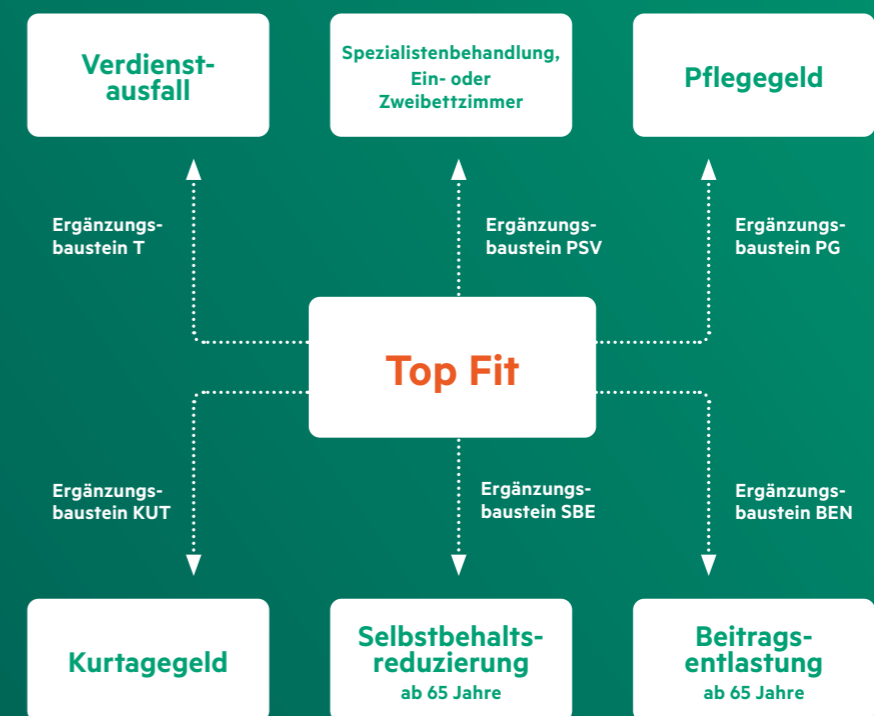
Verdienstausfall

Spezialistenbehandlung, Ein- oder Zweibettzimmer

Pflegegeld

Ergänzungsbaustein T

Ergänzungsbaustein PSV

Ergänzungsbaustein PG

Top Fit

Ergänzungsbaustein KUT

Ergänzungsbaustein SBE

Ergänzungsbaustein BEN

Kurtagegeld

Selbstbehaltsreduzierung
ab 65 Jahre

Beitragsentlastung
ab 65 Jahre